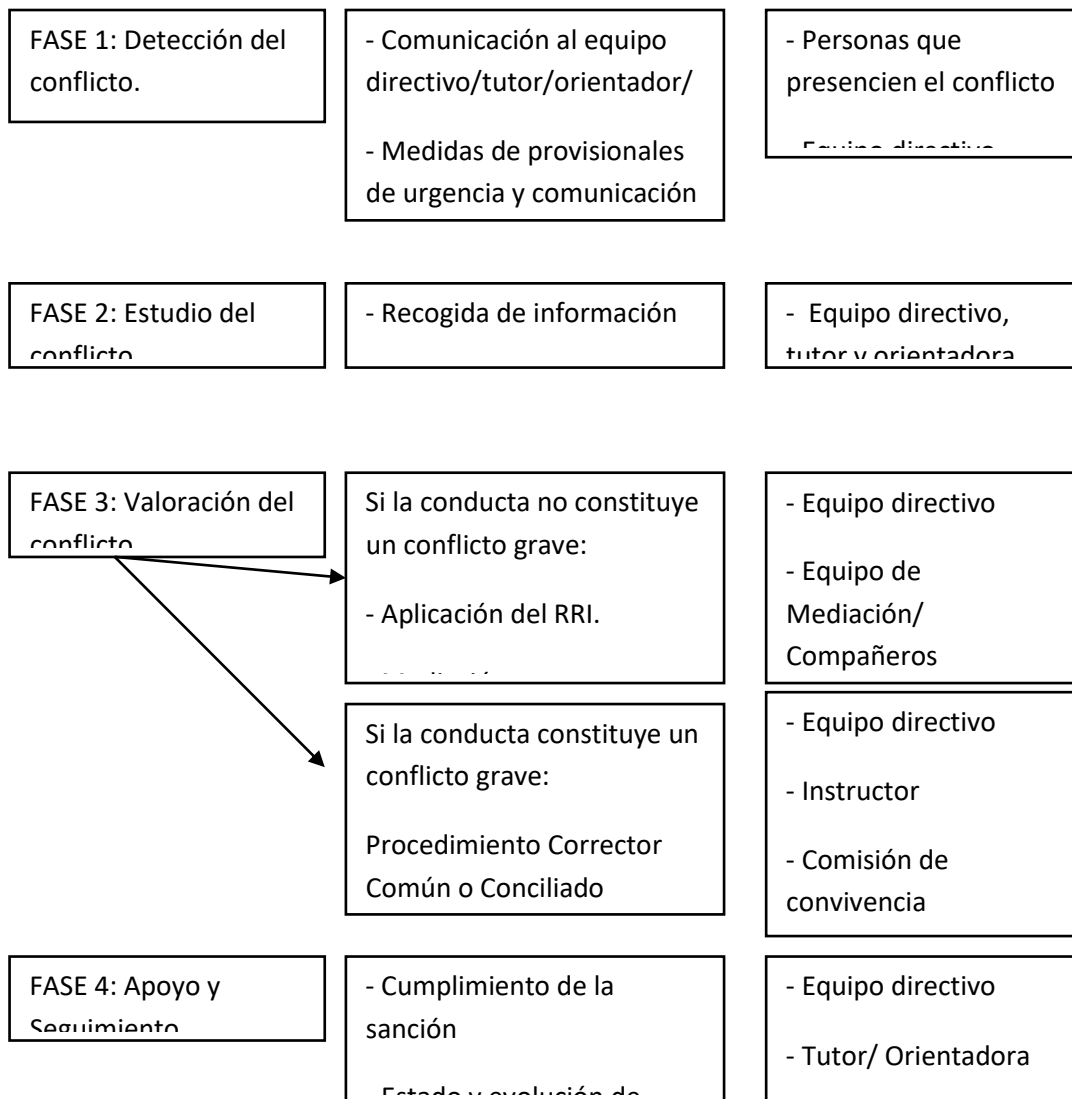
FASE 1: Detección del conflicto.

- Comunicación al equipo directivo/tutor/orientador/

- Medidas de provisionales de urgencia y comunicación

- Personas que presencien el conflicto

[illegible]

FASE 2: Estudio del conflicto

- Recogida de información

- Equipo directivo, tutor y orientadora

FASE 3: Valoración del conflicto

Si la conducta no constituye un conflicto grave:

- Aplicación del RRI.

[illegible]

- Equipo directivo

- Equipo de Mediación/ Compañeros

Si la conducta constituye un conflicto grave:

Procedimiento Corrector Común o Conciliado

- Equipo directivo

- Instructor

- Comisión de convivencia

FASE 4: Apoyo y Seguimiento

- Cumplimiento de la sanción

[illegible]

- Equipo directivo

- Tutor/ Orientadora